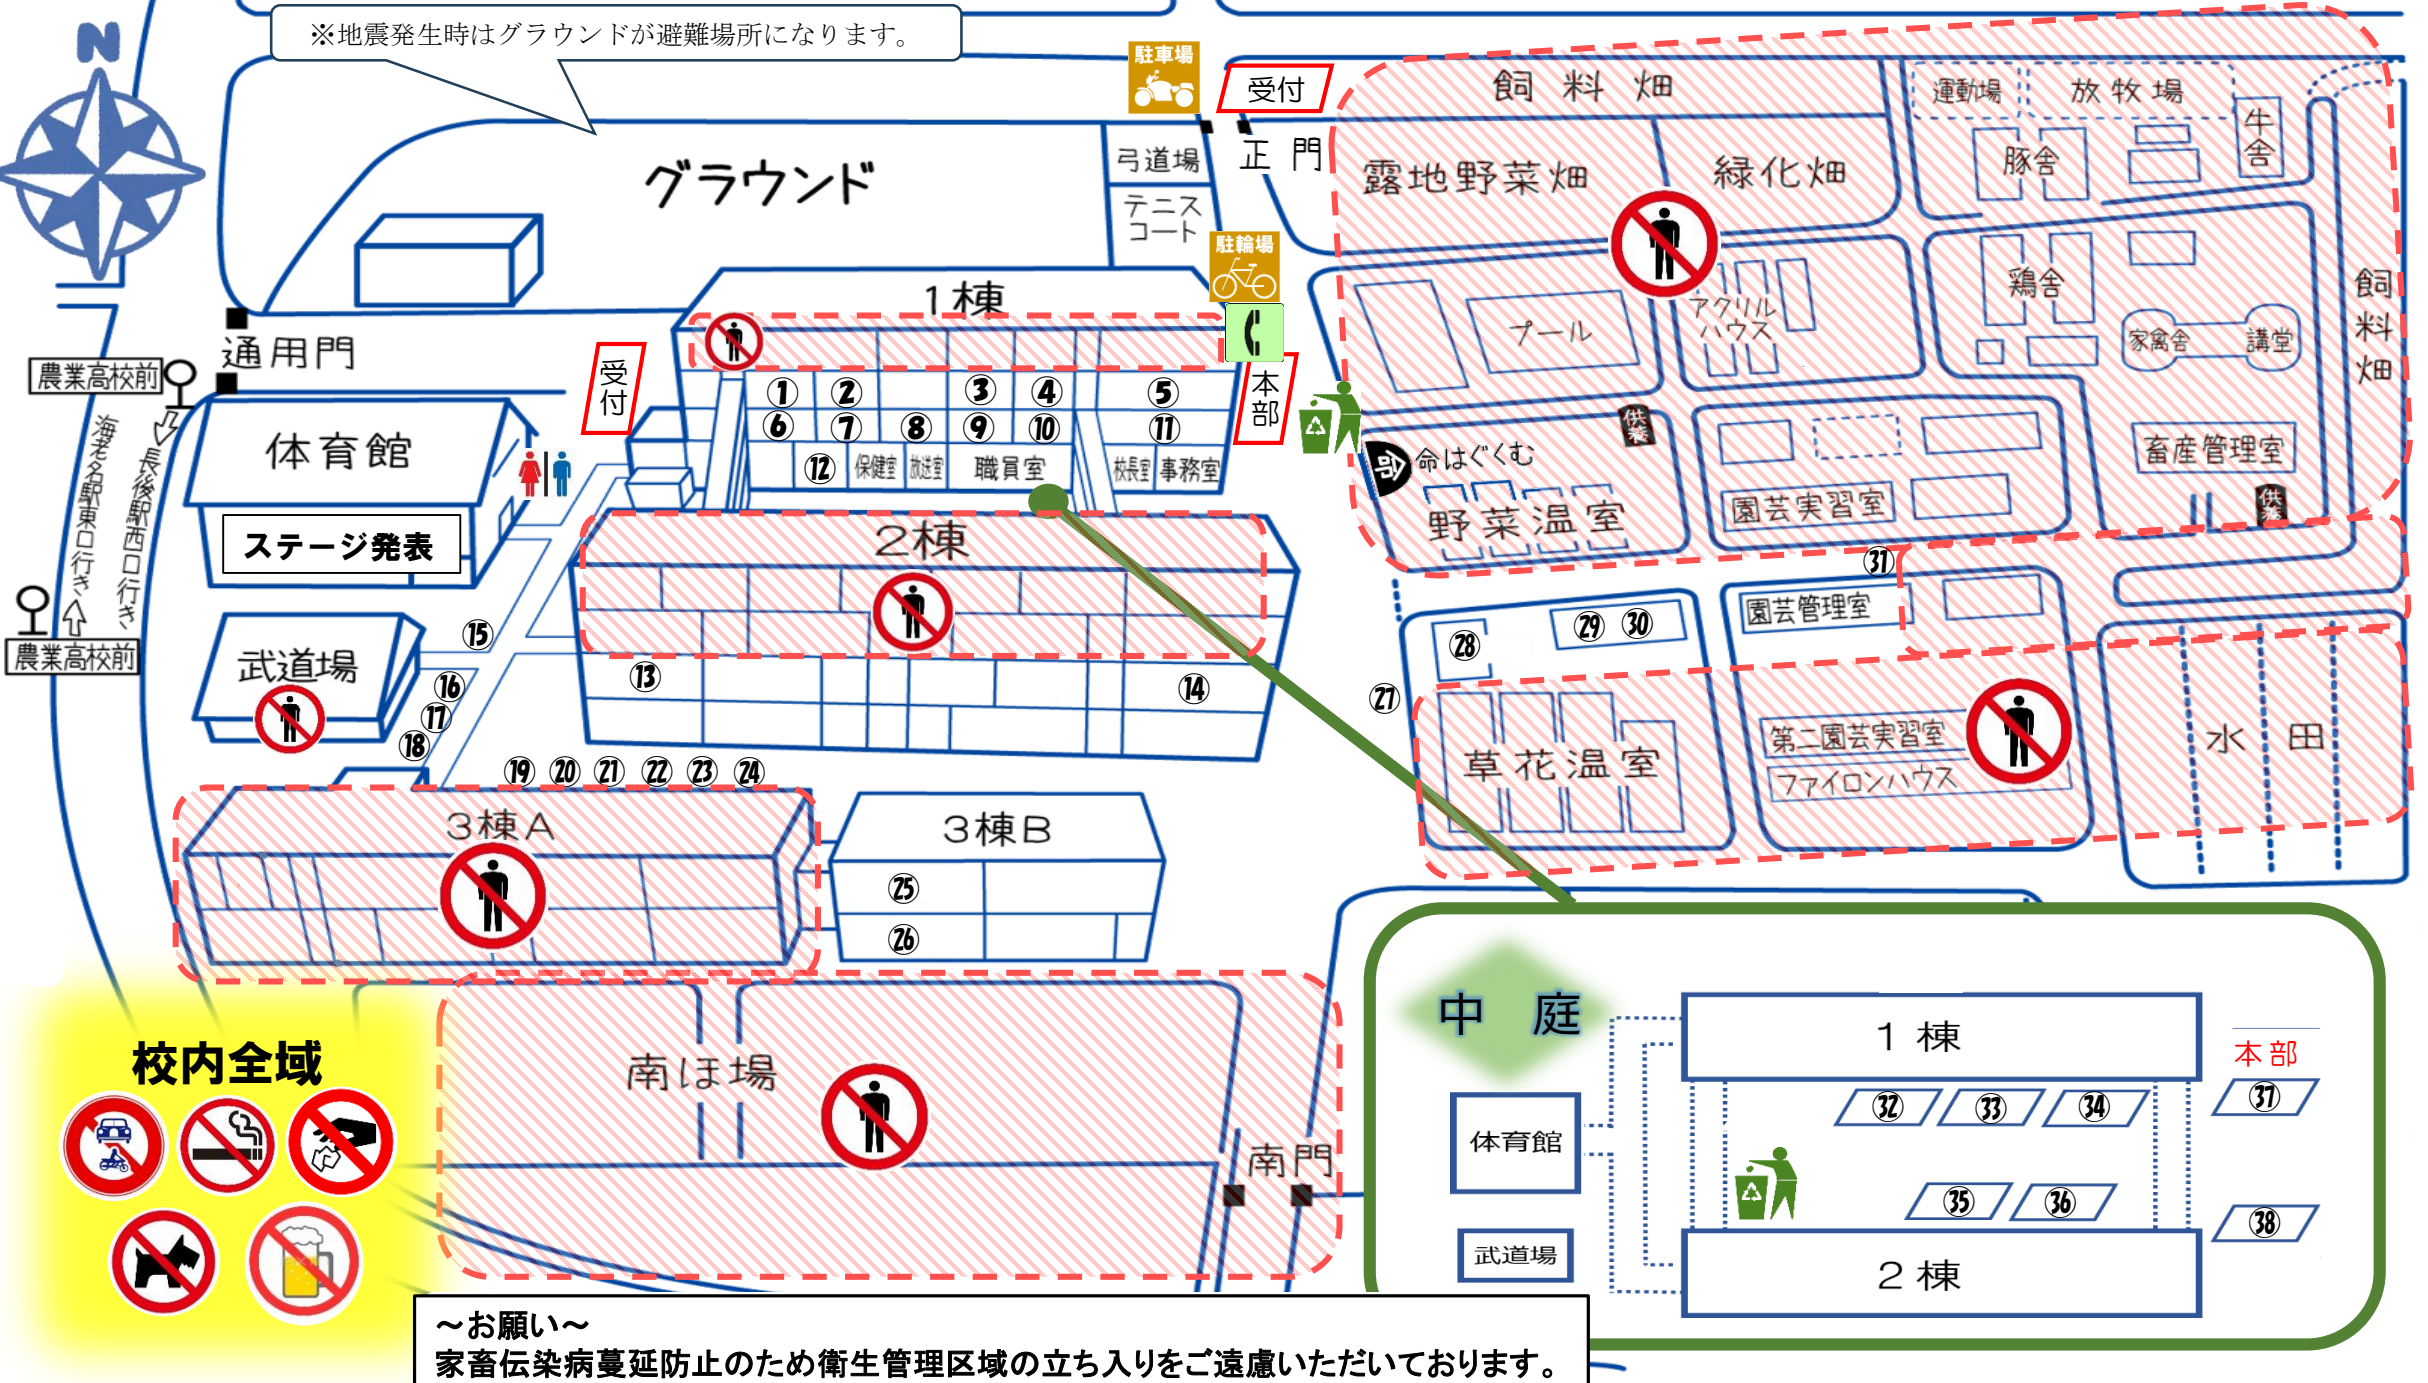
※地震発生時はグラウンドが避難場所になります。

N

駐車場

受付

正門

弓道場

テニスコート

グラウンド

駐輪場

1棟

通用門

農業高校前

海老名駅東口行き

長後駅西口行き

農業高校前

体育館

ステージ発表

受付

本部

①②③④⑤⑥⑦⑧⑨⑩⑪⑫

保健室 放送室 職員室 校長室 事務室

2棟

武道場

⑮⑯⑰⑱⑬⑭

⑲⑳㉑㉒㉓㉔

3棟A

3棟B

㉕㉖

南ほ場

南門

飼料畑

運動場

放牧場

牛舎

露地野菜畑

緑化畑

豚舎

鶏舎

プール

アクリルハウス

家禽舎

講堂

飼料畑

供養

命はぐくむ

野菜温室

園芸実習室

畜産管理室

供養

㉛

園芸管理室

㉘ ㉙ ㉚

㉗

草花温室

第二園芸実習室

ファイロンハウス

水田

中庭

1棟

本部

体育館

㉜㉝㉞

㊲

㉟㊱

㊳

武道場

2棟

校内全域

～お願い～
家畜伝染病蔓延防止のため衛生管理区域の立ち入りをご遠慮いただいております。